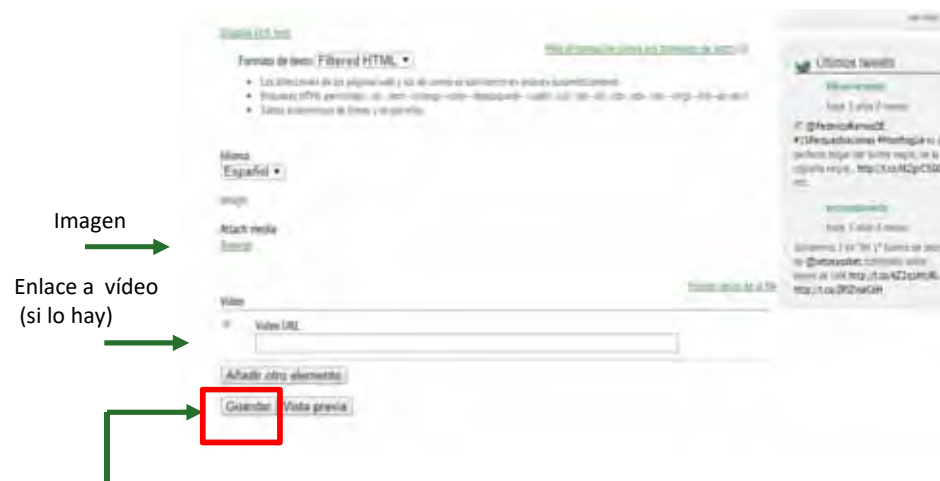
Disable rich-text

Formato de texto Filtered HTML

Más información sobre los formatos de texto

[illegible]

Últimos tweets

Idioma
Español

Imagen

Attach media
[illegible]

Imagen

Enlace a vídeo (si lo hay)

Video

Video URL

Añadir otro elemento

Guardar Vista previa